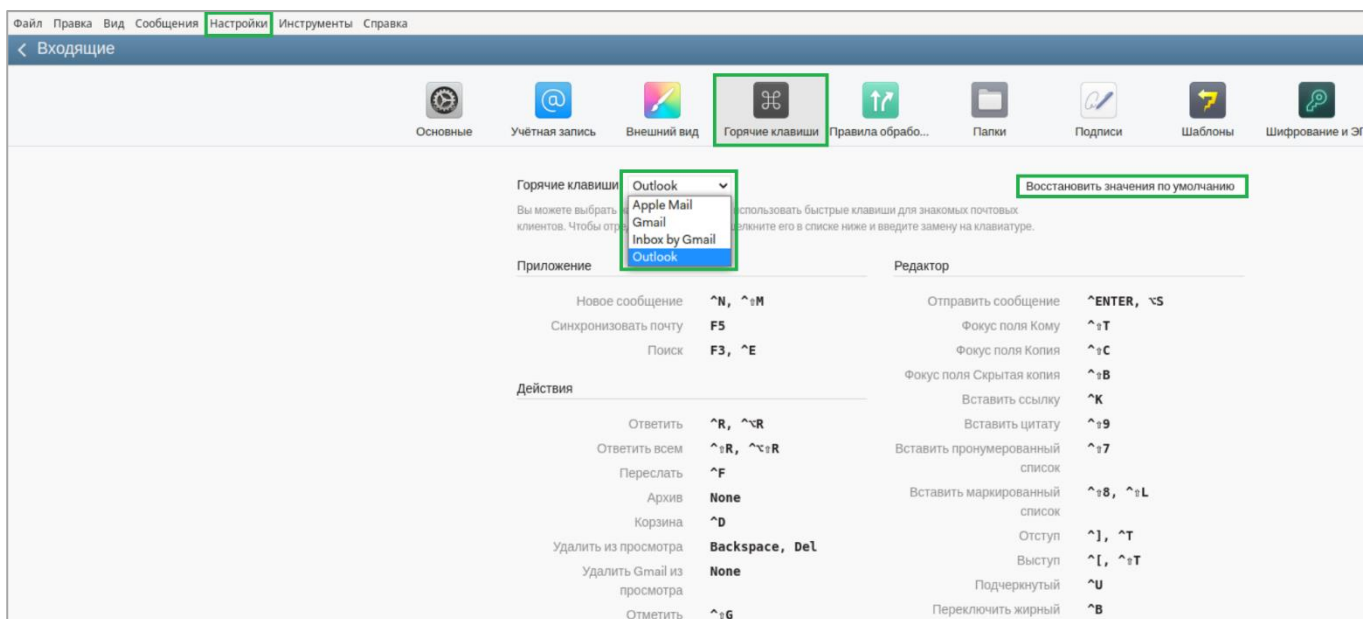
Файл Правка Вид Сообщения Настройки Инструменты Справка

< Входящие

Основные Учётная запись Внешний вид Горячие клавиши Правила обрабо... Папки Подписи Шаблоны Шифрование и Э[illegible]

Горячие клавиши Outlook

Apple Mail
Gmail
Inbox by Gmail
Outlook

Восстановить значения по умолчанию

Вы можете выбрать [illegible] использовать быстрые клавиши для знакомых почтовых клиентов. Чтобы отр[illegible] елкните его в списке ниже и введите замену на клавиатуре.

Приложение

| | |
|---|---|
| Новое сообщение | ^N, ^⇧M |
| Синхронизовать почту | F5 |
| Поиск | F3, ^E |

Действия

| | |
|---|---|
| Ответить | ^R, ^⌥R |
| Ответить всем | ^⇧R, ^⌥⇧R |
| Переслать | ^F |
| Архив | None |
| Корзина | ^D |
| Удалить из просмотра | Backspace, Del |
| Удалить Gmail из просмотра | None |
| Отметить | ^⇧G |

Редактор

| | |
|---|---|
| Отправить сообщение | ^ENTER, ⌥S |
| Фокус поля Кому | ^⇧T |
| Фокус поля Копия | ^⇧C |
| Фокус поля Скрытая копия | ^⇧B |
| Вставить ссылку | ^K |
| Вставить цитату | ^⇧9 |
| Вставить пронумерованный список | ^⇧7 |
| Вставить маркированный список | ^⇧8, ^⇧L |
| Отступ | ^], ^T |
| Выступ | ^[, ^⇧T |
| Подчеркнутый | ^U |
| Переключить жирный | ^B |